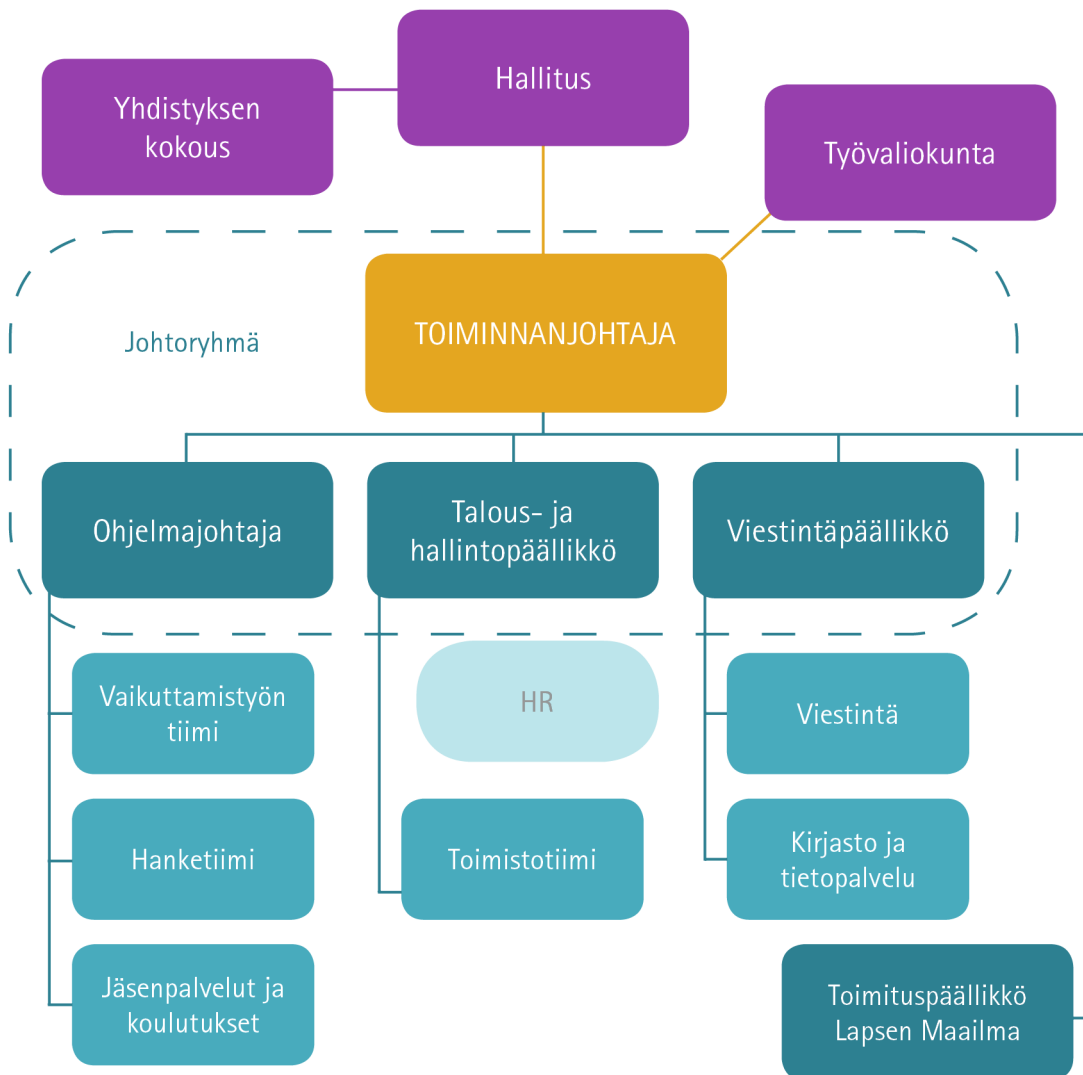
Hallitus

Yhdistyksen kokous

Työvaliokunta

Johtoryhmä

TOIMINNANJOHTAJA

Ohjelmajohtaja

Talous- ja hallintopäällikkö

Viestintäpäällikkö

Vaikuttamistyön tiimi

HR

Viestintä

Hanketiimi

Toimistotiimi

Kirjasto ja tietopalvelu

Jäsenpalvelut ja koulutukset

Toimituspäällikkö Lapsen Maailma